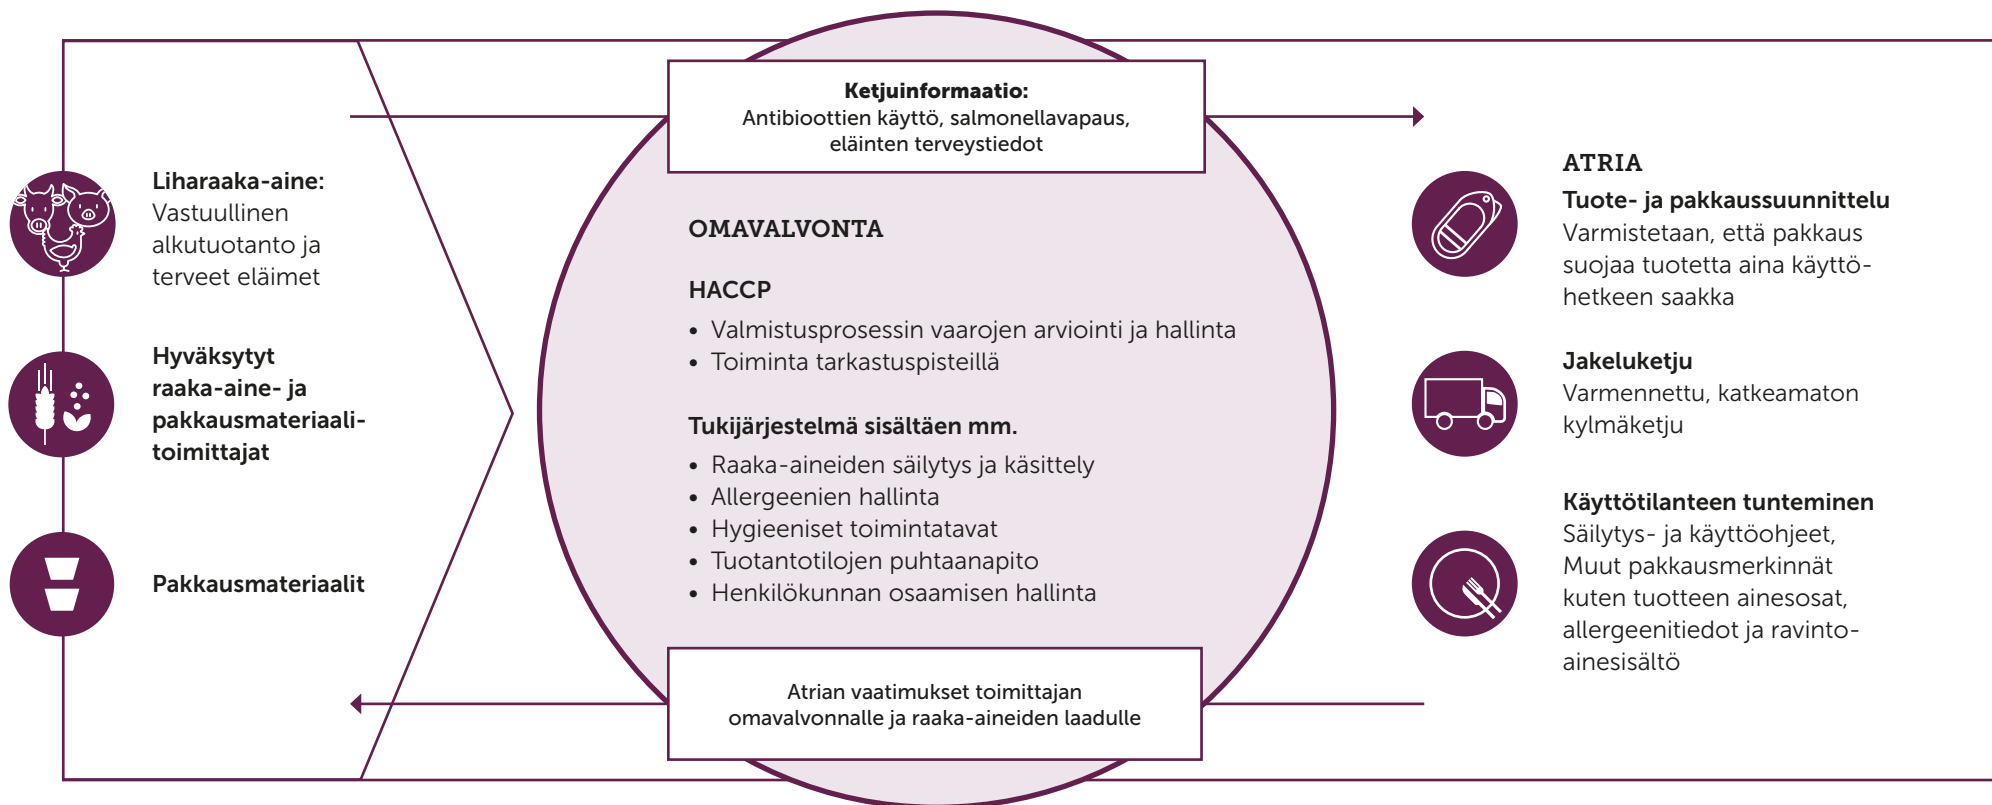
Ketjuinformaatio:
Antibioottien käyttö, salmonellavapaus, eläinten terveystiedot

Liharaaka-aine:
Vastuullinen alkutuotanto ja terveet eläimet

Hyväksytyt raaka-aine- ja pakkausmateriaalitoimittajat

Pakkausmateriaalit

OMAVALVONTA

HACCP
• Valmistusprosessin vaarojen arviointi ja hallinta
• Toiminta tarkastuspisteillä

Tukijärjestelmä sisältäen mm.
• Raaka-aineiden säilytys ja käsittely
• Allergeenien hallinta
• Hygieeniset toimintatavat
• Tuotantotilojen puhtaanapito
• Henkilökunnan osaamisen hallinta

Atrian vaatimukset toimittajan omavalvonnalle ja raaka-aineiden laadulle

ATRIA
Tuote- ja pakkaussuunnittelu
Varmistetaan, että pakkaus suojaa tuotetta aina käyttöhetkeen saakka

Jakeluketju
Varmennettu, katkeamaton kylmäketju

Käyttötilanteen tunteminen
Säilytys- ja käyttöohjeet, Muut pakkausmerkinnät kuten tuotteen ainesosat, allergeenitiedot ja ravintoainesisältö